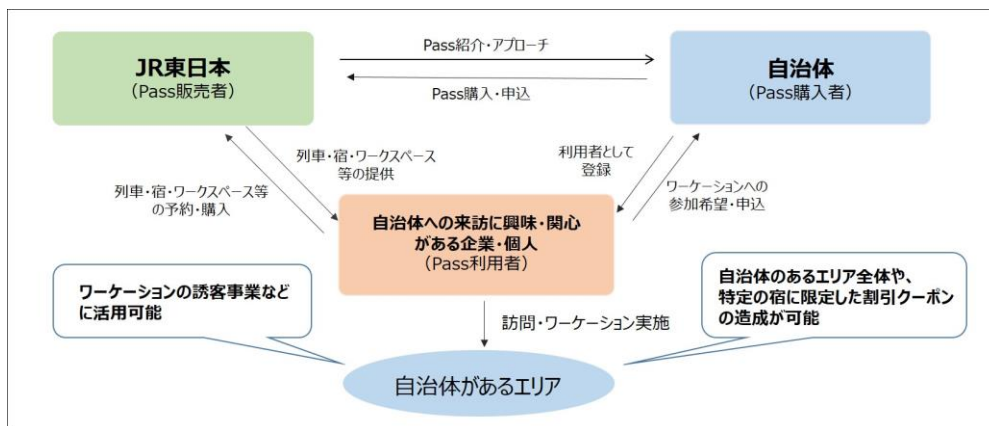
JR東日本
（Pass販売者）

Pass紹介・アプローチ

Pass購入・申込

自治体
（Pass購入者）

列車・宿・ワークスペース等の予約・購入

列車・宿・ワークスペース等の提供

利用者として登録

ワーケーションへの参加希望・申込

自治体への来訪に興味・関心がある企業・個人
（Pass利用者）

ワーケーションの誘客事業などに活用可能

自治体のあるエリア全体や、特定の宿に限定した割引クーポンの造成が可能

訪問・ワーケーション実施

自治体があるエリア